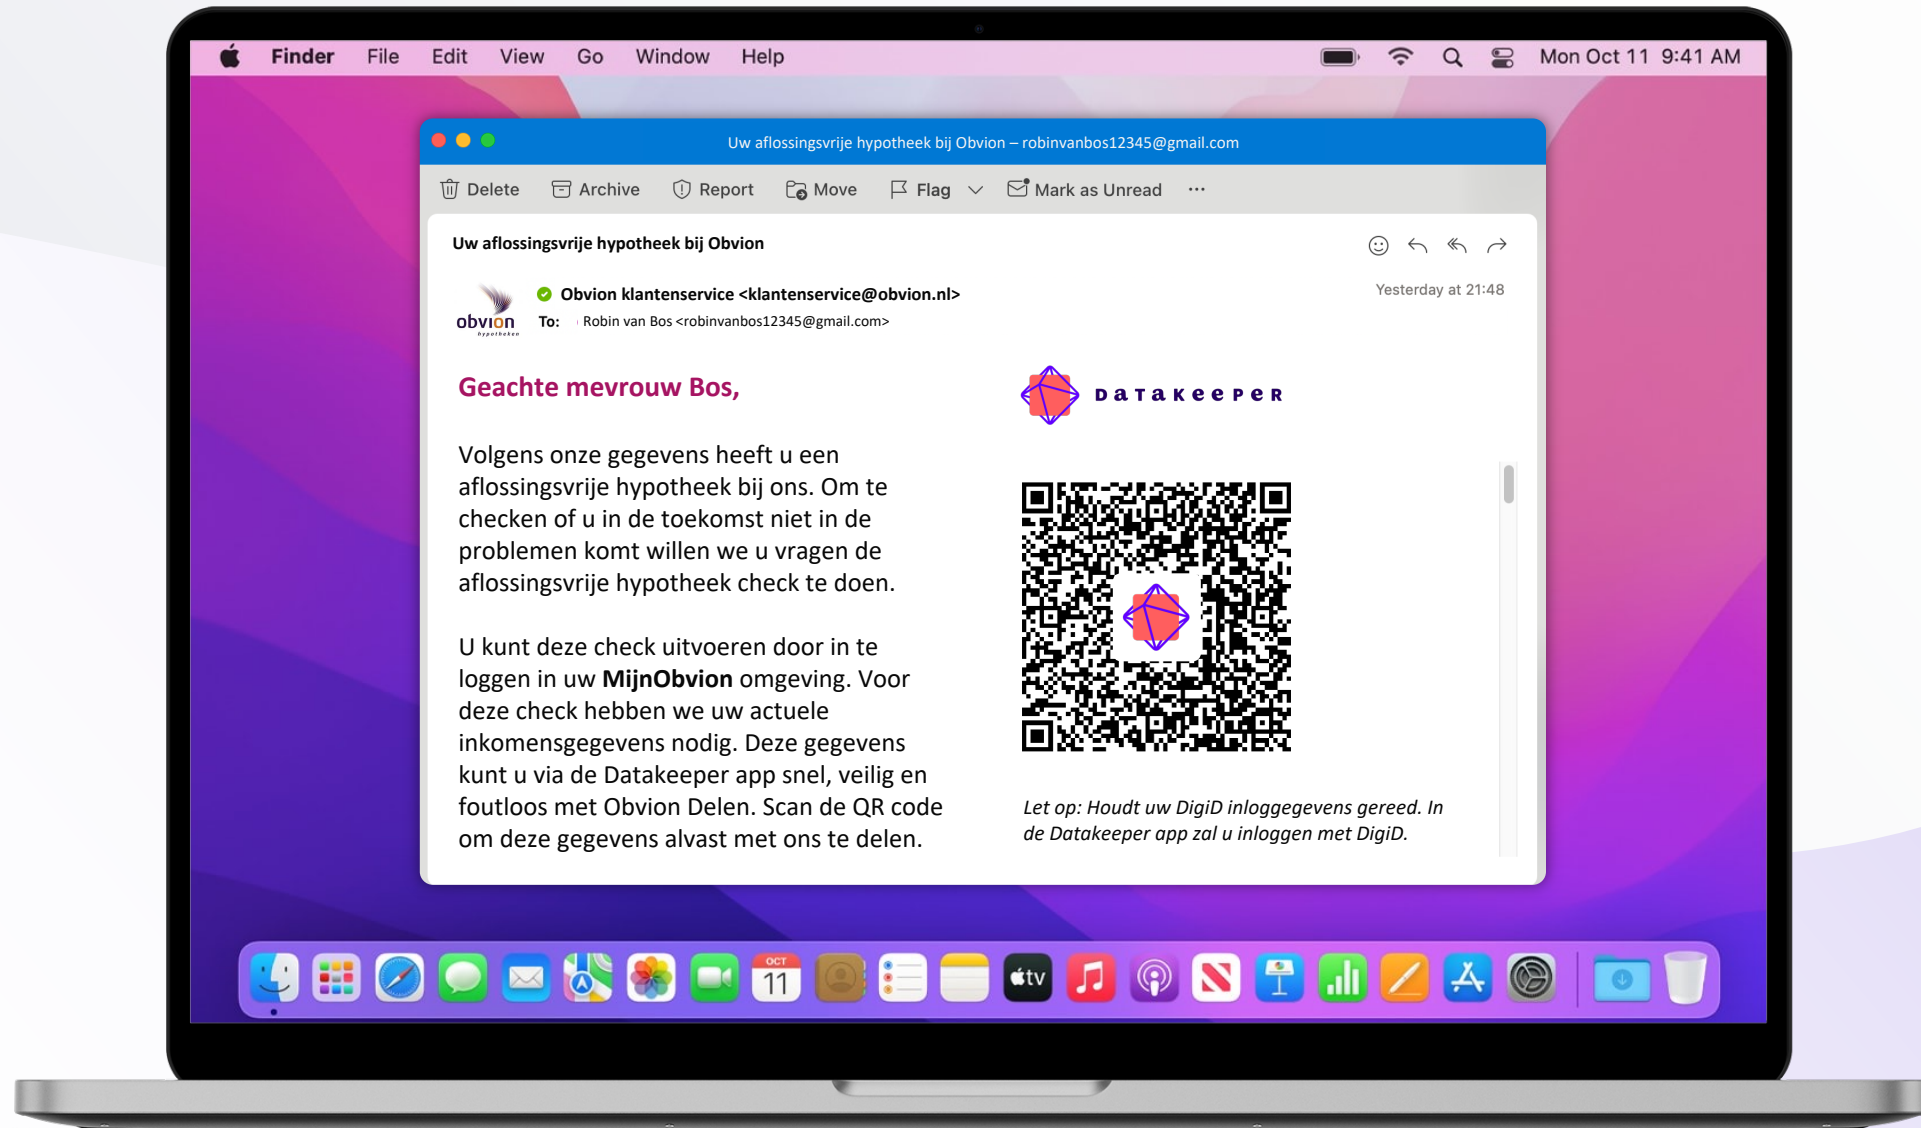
Finder File Edit View Go Window Help

Mon Oct 11 9:41 AM

Uw aflossingsvrije hypotheek bij Obvion – robinvanbos12345@gmail.com

Delete Archive Report Move Flag Mark as Unread ···

Uw aflossingsvrije hypotheek bij Obvion

obvion hypotheken

Obvion klantenservice <klantenservice@obvion.nl>

To: Robin van Bos <robinvanbos12345@gmail.com>

Yesterday at 21:48

Geachte mevrouw Bos,

Volgens onze gegevens heeft u een aflossingsvrije hypotheek bij ons. Om te checken of u in de toekomst niet in de problemen komt willen we u vragen de aflossingsvrije hypotheek check te doen.

U kunt deze check uitvoeren door in te loggen in uw **MijnObvion** omgeving. Voor deze check hebben we uw actuele inkomensgegevens nodig. Deze gegevens kunt u via de Datakeeper app snel, veilig en foutloos met Obvion Delen. Scan de QR code om deze gegevens alvast met ons te delen.

DataKeeper

Let op: Houdt uw DigiD inloggegevens gereed. In de Datakeeper app zal u inloggen met DigiD.

OCT 11

tv